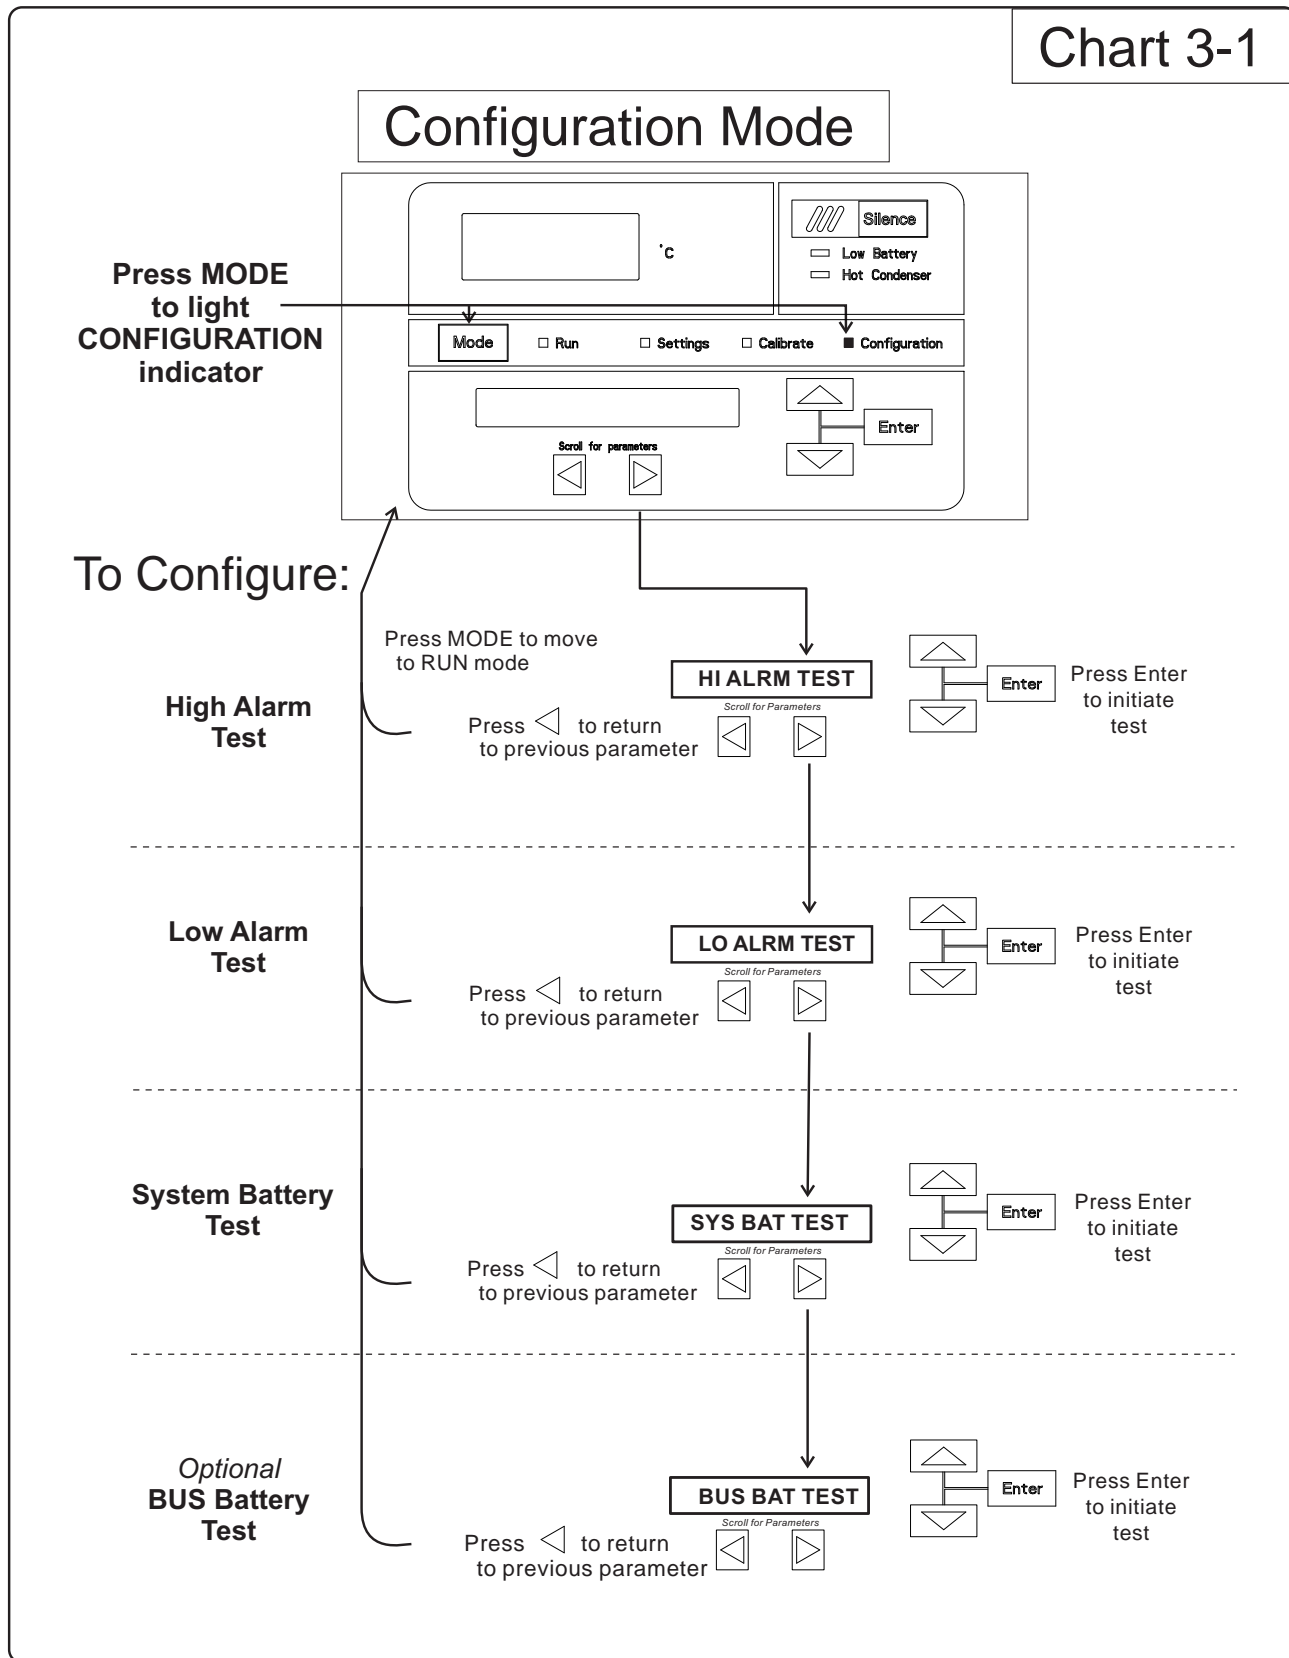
Chart 3-1

Configuration Mode

°C

Silence
Low Battery
Hot Condenser

Press MODE to light CONFIGURATION indicator

Mode
Run
Settings
Calibrate
Configuration

Enter

Scroll for parameters

To Configure:

Press MODE to move to RUN mode

High Alarm Test

HI ALRM TEST
Scroll for Parameters

Press ◁ to return to previous parameter

Enter
Press Enter to initiate test

Low Alarm Test

LO ALRM TEST
Scroll for Parameters

Press ◁ to return to previous parameter

Enter
Press Enter to initiate test

System Battery Test

SYS BAT TEST
Scroll for Parameters

Press ◁ to return to previous parameter

Enter
Press Enter to initiate test

Optional
BUS Battery Test

BUS BAT TEST
Scroll for Parameters

Press ◁ to return to previous parameter

Enter
Press Enter to initiate test